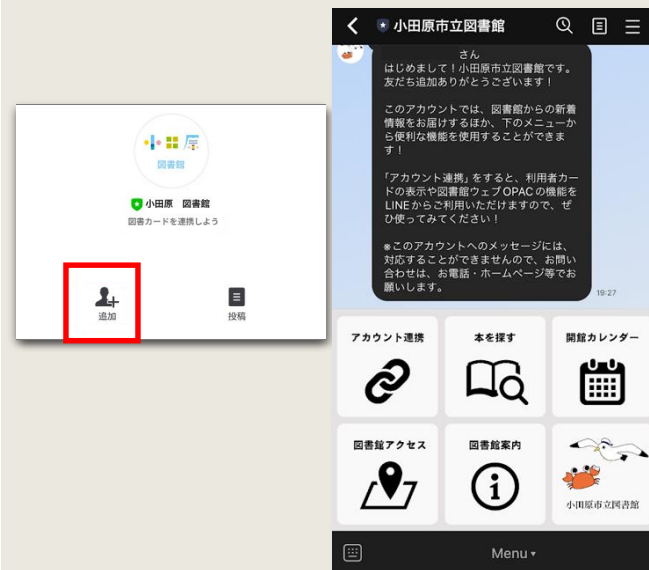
図書館

小田原　図書館

図書カードを連携しよう

追加

投稿

小田原市立図書館

さん
はじめまして！小田原市立図書館です。友だち追加ありがとうございます！

このアカウントでは、図書館からの新着情報をお届けするほか、下のメニューから便利な機能を使用することができます！

「アカウント連携」をすると、利用者カードの表示や図書館ウェブOPACの機能をLINEからご利用いただけますので、ぜひ使ってみてください！

※このアカウントへのメッセージには、対応することができませんので、お問い合わせは、お電話・ホームページ等でお願いします。

19:27

アカウント連携

本を探す

開館カレンダー

図書館アクセス

図書館案内

小田原市立図書館

Menu